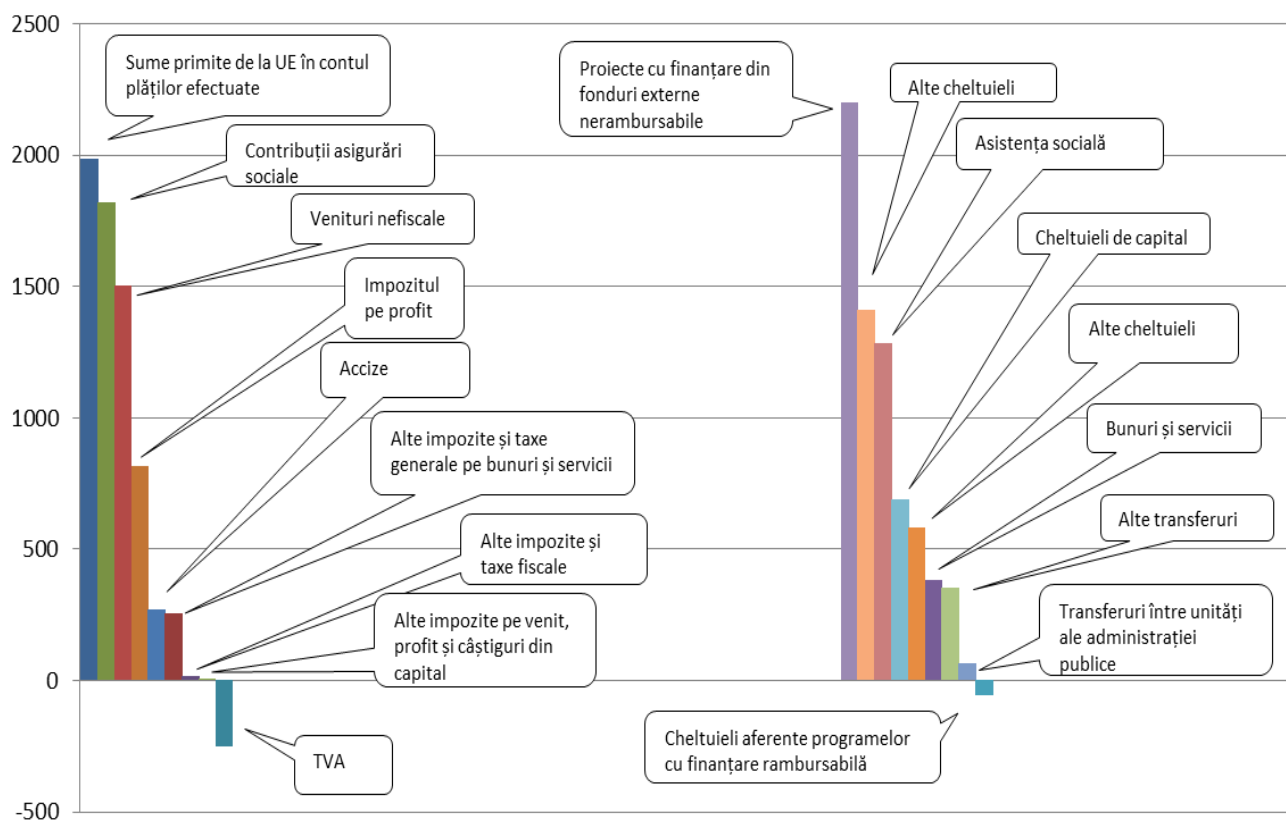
2500

2000

1500

1000

500

0

-500

Sume primite de la UE în contul plăților efectuate

Contribuții asigurări sociale

Venituri nefiscale

Impozitul pe profit

Accize

Alte impozite și taxe generale pe bunuri și servicii

Alte impozite și taxe fiscale

Alte impozite pe venit, profit și câștiguri din capital

TVA

Proiecte cu finanțare din fonduri externe nerambursabile

Alte cheltuieli

Asistența socială

Cheltuieli de capital

Alte cheltuieli

Bunuri și servicii

Alte transferuri

Transferuri între unități ale administrației publice

Cheltuieli aferente programelor cu finanțare rambursabilă